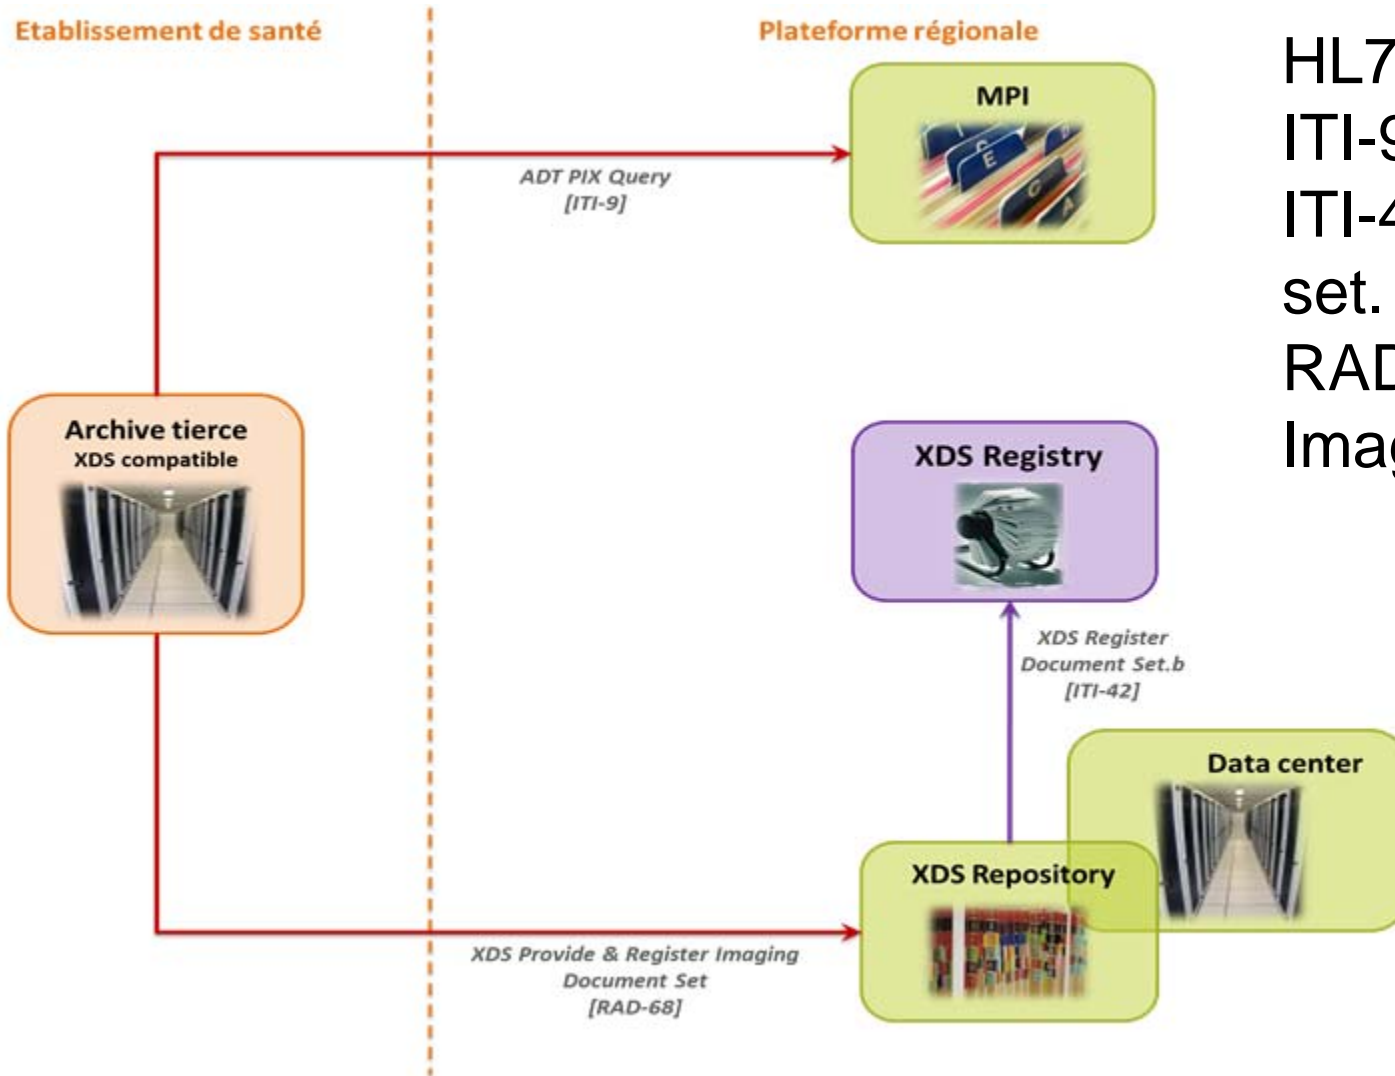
Etablissement de santé

Plateforme régionale

MPI

ADT PIX Query
[ITI-9]

Archive tierce
XDS compatible

XDS Registry

XDS Register Document Set.b
[ITI-42]

Data center

XDS Repository

XDS Provide & Register Imaging Document Set
[RAD-68]

HL7
ITI-9
ITI-4
set.
RAD
Imag